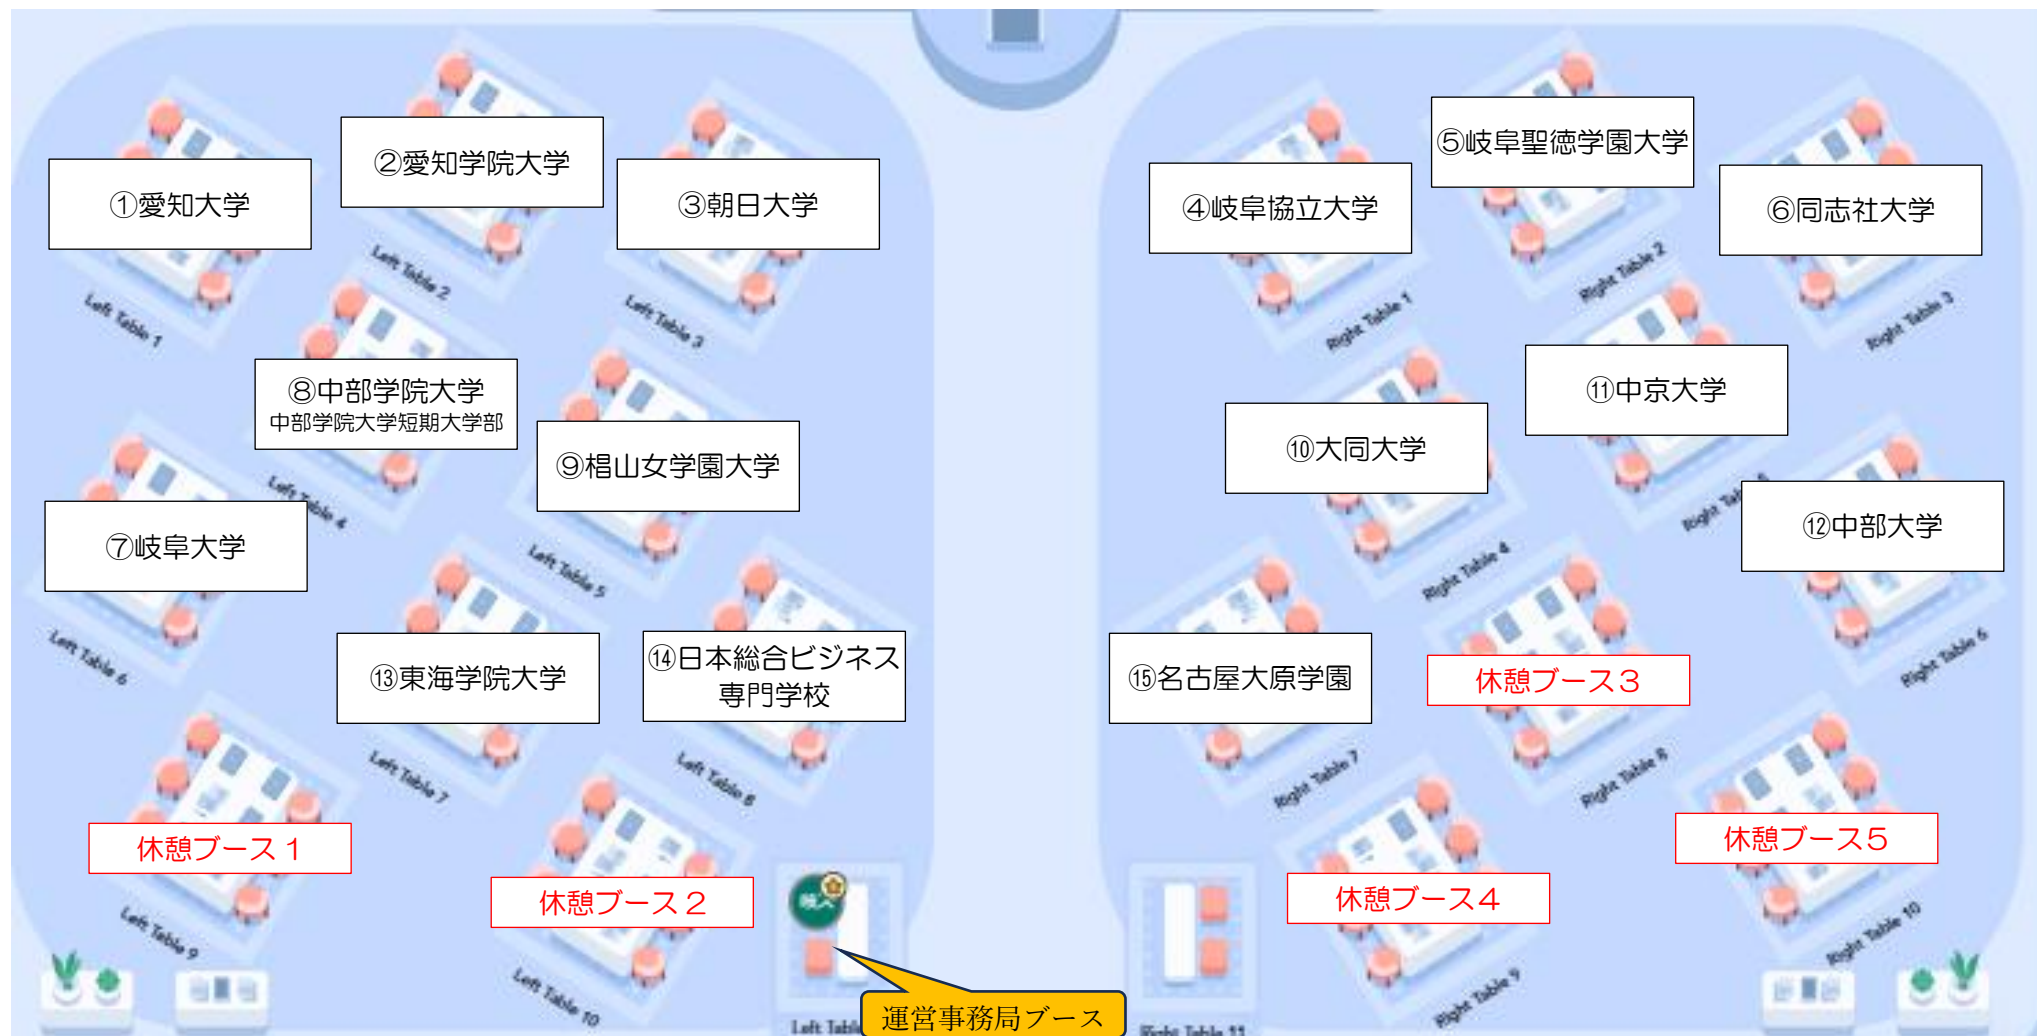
①愛知大学

②愛知学院大学

③朝日大学

④岐阜協立大学

⑤岐阜聖徳学園大学

⑥同志社大学

Left Table 1

Left Table 2

Left Table 3

Right Table 1

Right Table 2

Right Table 3

⑧中部学院大学
中部学院大学短期大学部

⑨椙山女学園大学

⑩大同大学

⑪中京大学

Left Table 4

⑦岐阜大学

Left Table 5

⑫中部大学

Right Table 4

Left Table 6

⑬東海学院大学

⑭日本総合ビジネス専門学校

⑮名古屋大原学園

休憩ブース３

Right Table 6

Left Table 7

Left Table 8

Right Table 7

Right Table 8

休憩ブース１

休憩ブース５

休憩ブース２

休憩ブース４

Left Table 9

Right Table 10

Left Table 10

Left Table

運営事務局ブース

Right Table 11

Right Table 9